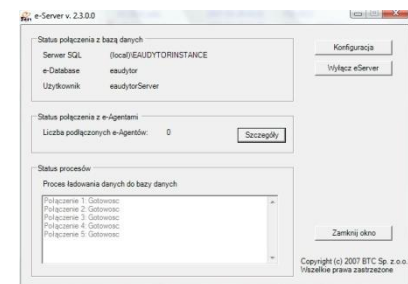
e-Server v. 2.3.0.0

Status połączenia z bazą danych
Serwer SQL (local)\EAUDYTORINSTANCE
e-Database eaudytor
Użytkownik eaudytorServer

Konfiguracja
Wyłącz eServer

Status połączenia z e-Agentami
Liczba podłączonych e-Agentów: 0
Szczegóły

Status procesów
Proces ładowania danych do bazy danych

Połączenie 1: Gotowosc
Połączenie 2: Gotowosc
Połączenie 3: Gotowosc
Połączenie 4: Gotowosc
Połączenie 5: Gotowosc

Zamknij okno

Copyright (c) 2007 BTC Sp. z o.o.
Wszelkie prawa zastrzeżone